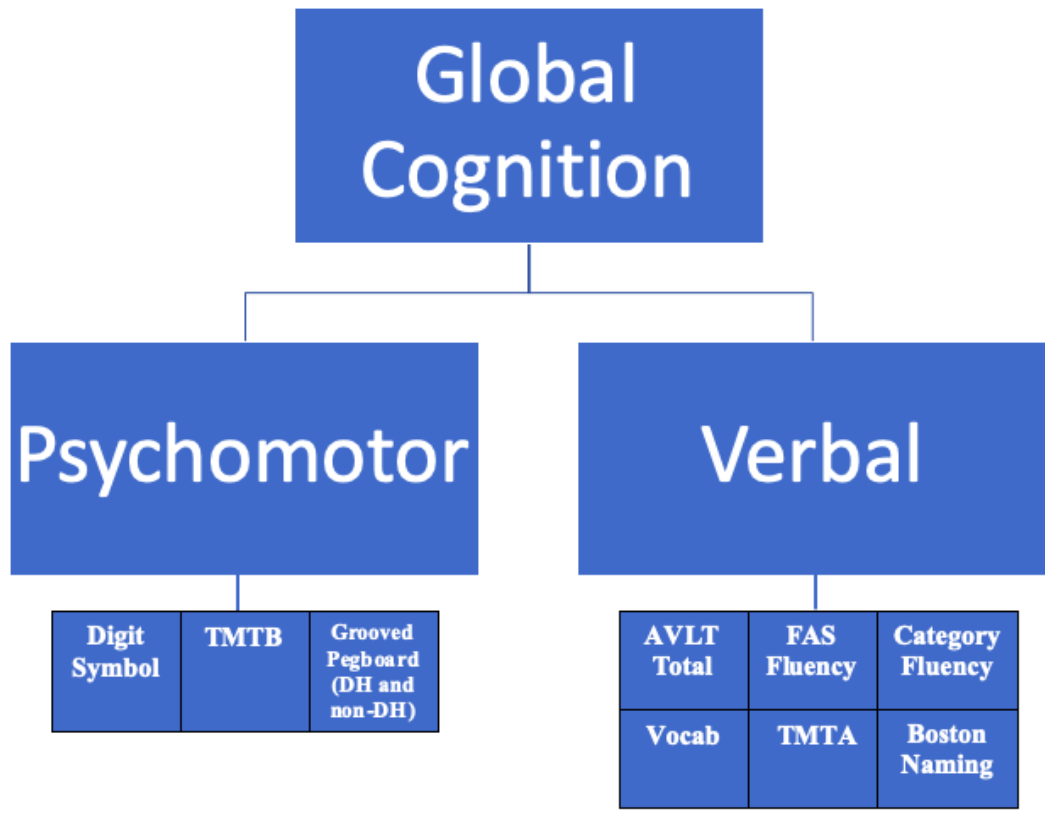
Global Cognition

Psychomotor

Verbal

| Digit Symbol | TMTB | Grooved Pegboard (DH and non-DH) |
|---|---|---|

| AVLT Total | FAS Fluency | Category Fluency |
|---|---|---|
| Vocab | TMTA | Boston Naming |